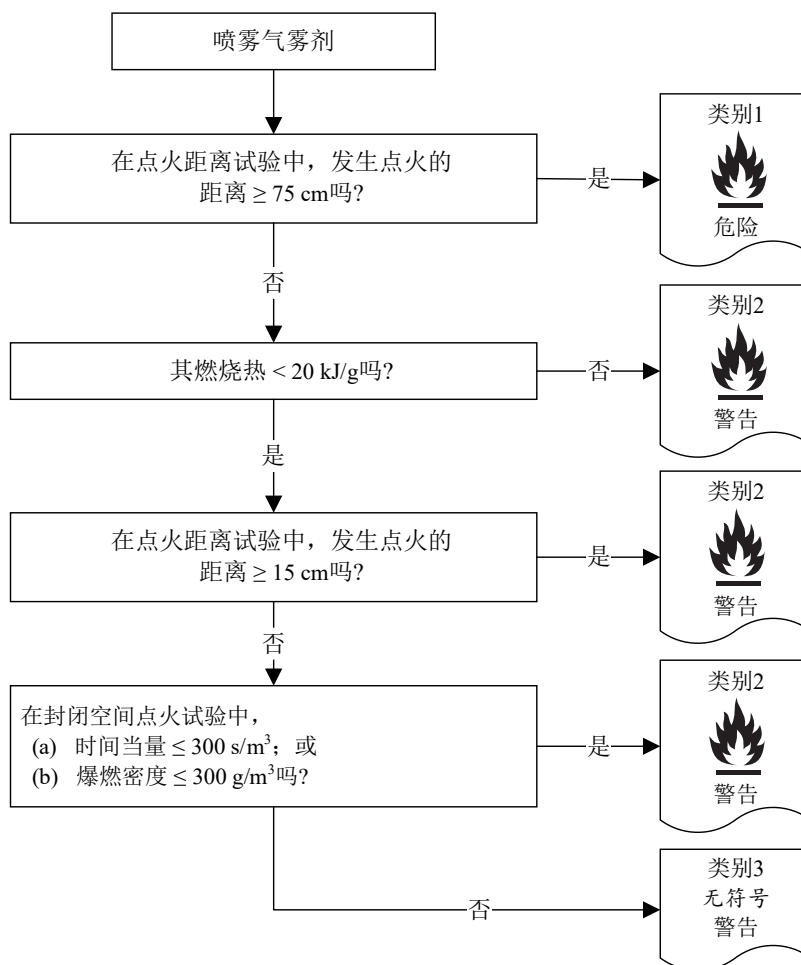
喷雾气雾剂

在点火距离试验中，发生点火的距离 $\geq 75$ cm吗?

是

类别1

危险

否

其燃烧热 $< 20$ kJ/g吗?

否

类别2

警告

是

在点火距离试验中，发生点火的距离 $\geq 15$ cm吗?

是

类别2

警告

否

在封闭空间点火试验中，
(a) 时间当量 $\leq 300$ s/m$^3$；或
(b) 爆燃密度 $\leq 300$ g/m$^3$吗?

是

类别2

警告

否

类别3
无符号
警告